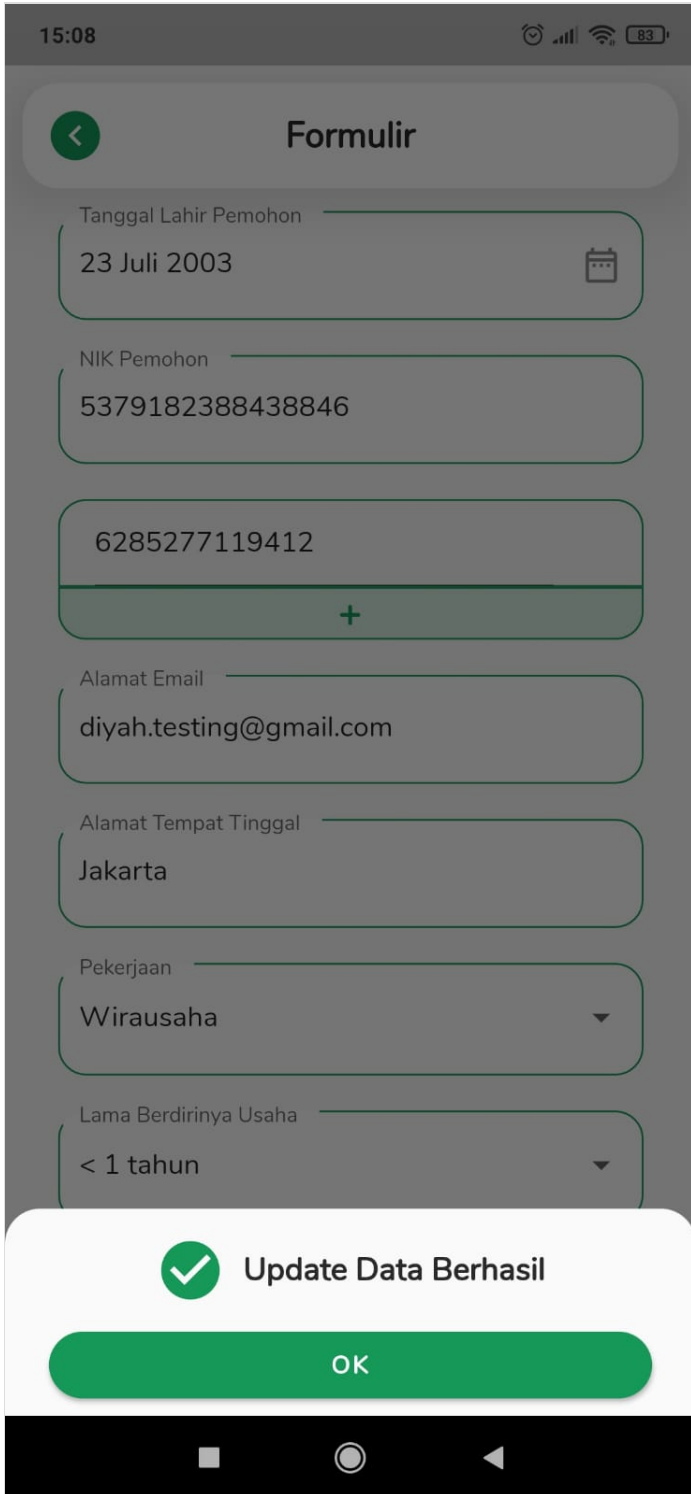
15:08
83

Formulir

Tanggal Lahir Pemohon
23 Juli 2003

NIK Pemohon
5379182388438846

6285277119412
+

Alamat Email
diyah.testing@gmail.com

Alamat Tempat Tinggal
Jakarta

Pekerjaan
Wirausaha

Lama Berdirinya Usaha
< 1 tahun

Update Data Berhasil

OK